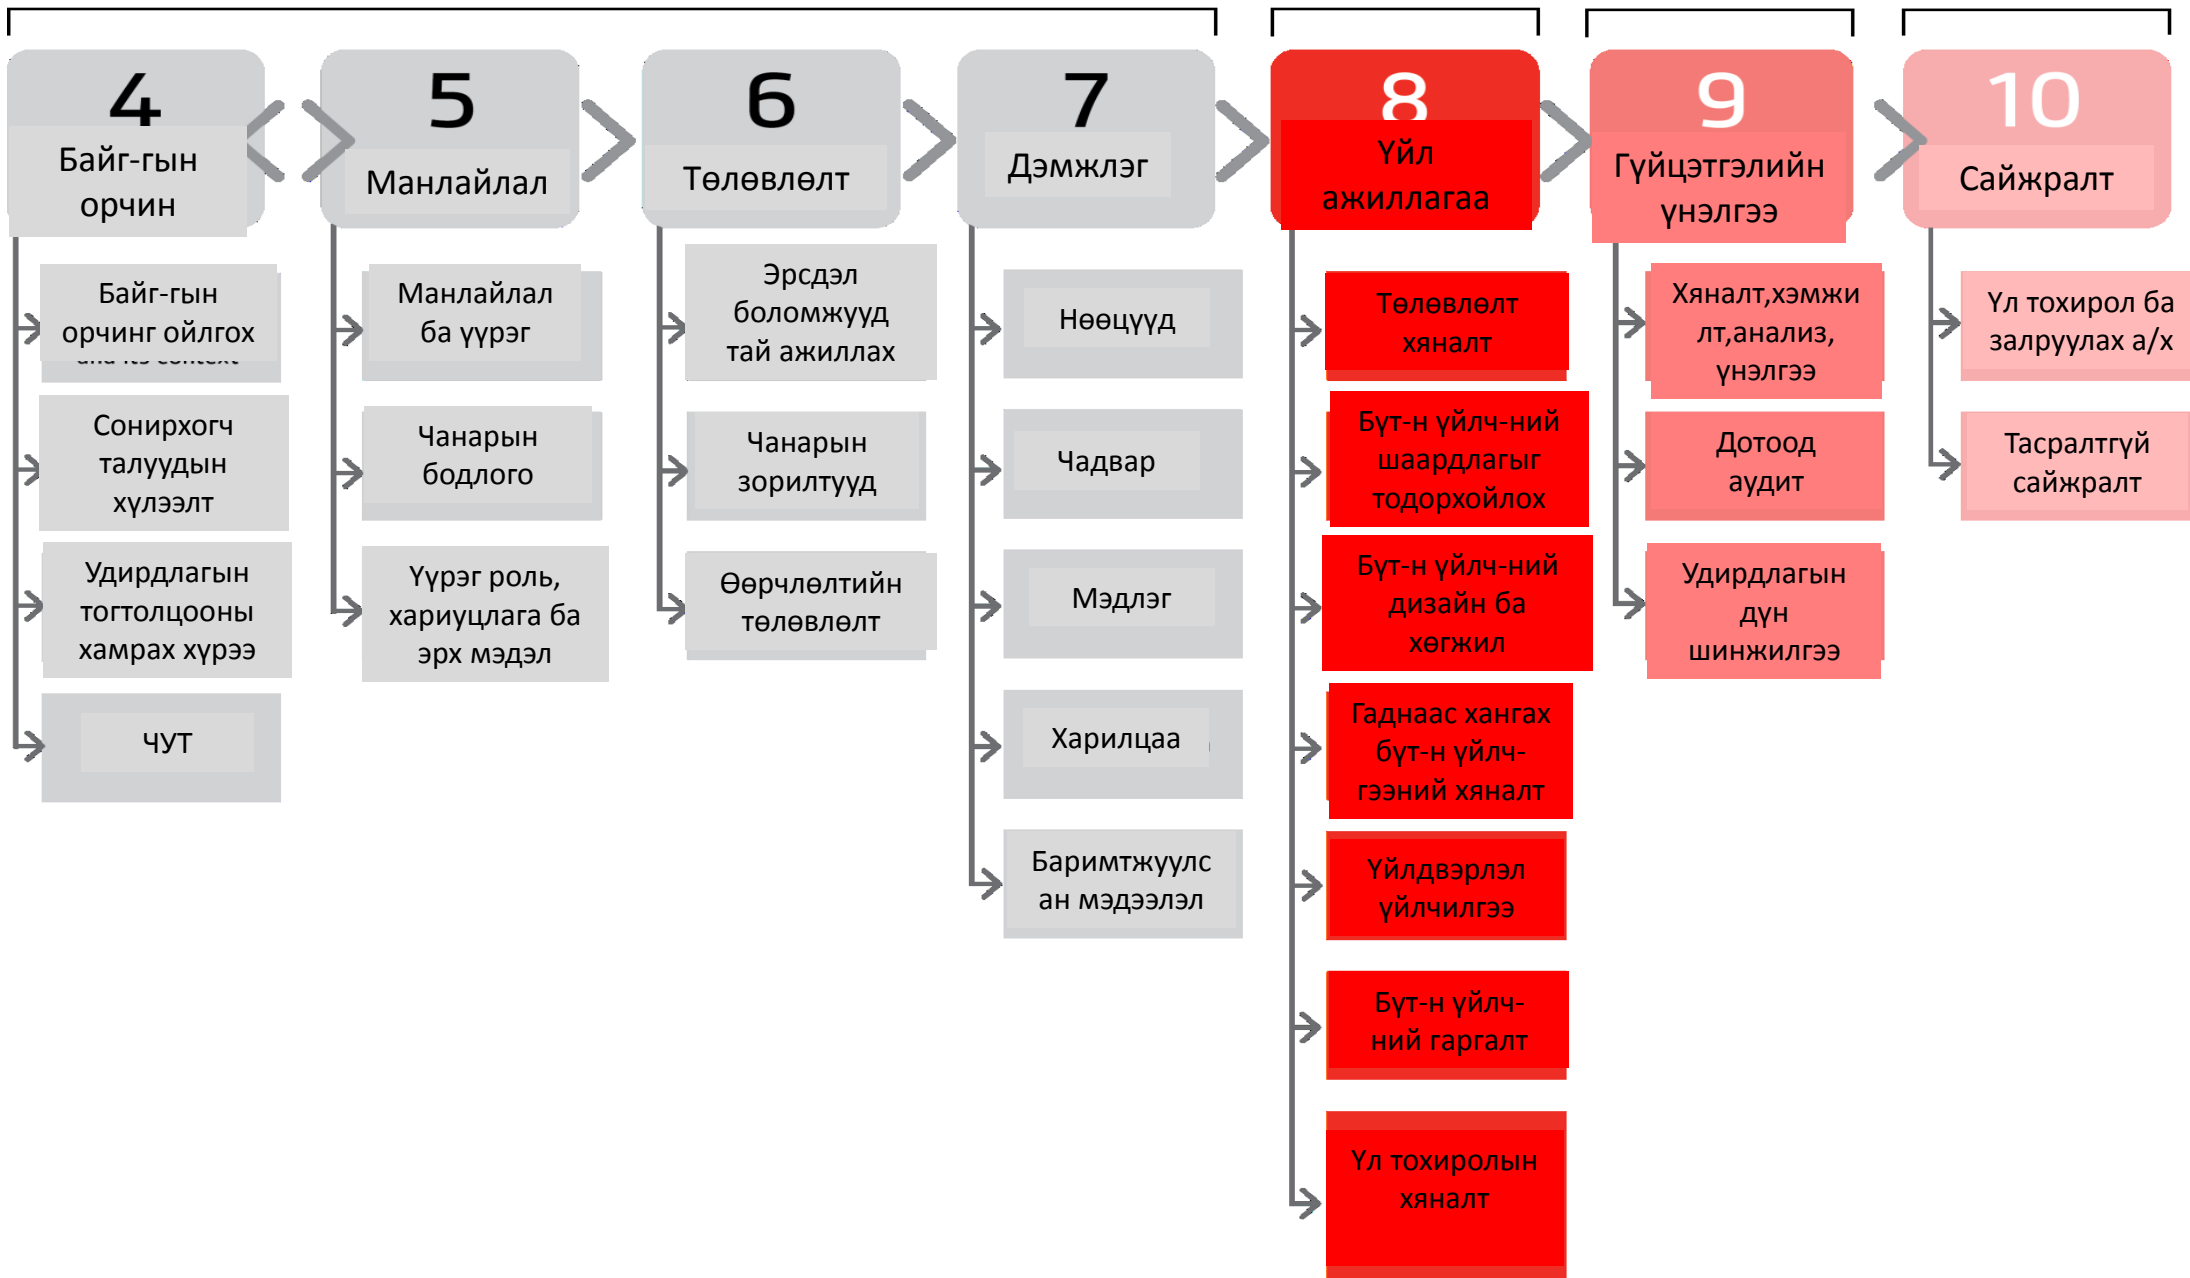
4
Байг-гын орчин

Байг-гын орчинг ойлгох
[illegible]

Сонирхогч талуудын хүлээлт

Удирдлагын тогтолцооны хамрах хүрээ

ЧУТ

5
Манлайлал

Манлайлал ба үүрэг

Чанарын бодлого

Үүрэг роль, хариуцлага ба эрх мэдэл

6
Төлөвлөлт

Эрсдэл боломжууд тай ажиллах

Чанарын зорилтууд

Өөрчлөлтийн төлөвлөлт

7
Дэмжлэг

Нөөцууд

Чадвар

Мэдлэг

Харилцаа

Баримтжуулсан мэдээлэл

8
Үйл ажиллагаа

Төлөвлөлт хяналт

Бүт-н үйлч-ний шаардлагыг тодорхойлох

Бүт-н үйлч-ний дизайн ба хөгжил

Гаднаас хангах бүт-н үйлч-гээний хяналт

Үйлдвэрлэл үйлчилгээ

Бүт-н үйлч-ний гаргалт

Үл тохиролын хяналт

9
Гүйцэтгэлийн үнэлгээ

Хяналт,хэмжилт,анализ, үнэлгээ

Дотоод аудит

Удирдлагын дүн шинжилгээ

10
Сайжралт

Үл тохирол ба залруулах а/х

Тасралтгүй сайжралт